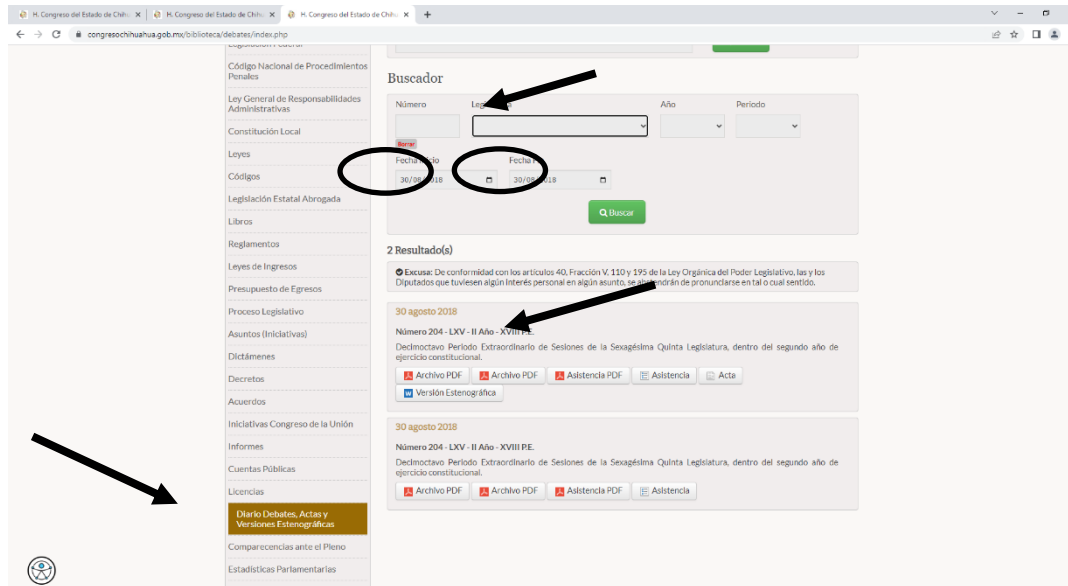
H. Congreso del Estado de Chih ×
H. Congreso del Estado de Chih ×
H. Congreso del Estado de Chih ×
+

congresochihuahua.gob.mx/biblioteca/debates/index.php

Legislación Federal
Código Nacional de Procedimientos Penales
Ley General de Responsabilidades Administrativas
Constitución Local
Leyes
Códigos
Legislación Estatal Abrogada
Libros
Reglamentos
Leyes de Ingresos
Presupuesto de Egresos
Proceso Legislativo
Asuntos (Iniciativas)
Dictámenes
Decretos
Acuerdos
Iniciativas Congreso de la Unión
Informes
Cuentas Públicas
Licencias
Diario Debates, Actas y Versiones Estenográficas
Comparecencias ante el Pleno
Estadísticas Parlamentarias

Buscador

Número
Le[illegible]
Año
Periodo
Borrar
Fecha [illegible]io
Fecha F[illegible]
30/0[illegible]18
30/0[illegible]2018
Buscar

2 Resultado(s)

Excusa: De conformidad con los artículos 40, Fracción V, 110 y 195 de la Ley Orgánica del Poder Legislativo, las y los Diputados que tuviesen algún interés personal en algún asunto, se a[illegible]ndrán de pronunciarse en tal o cual sentido.

30 agosto 2018
Número 204 - LXV - II Año - XVIII P.E.
Decimoctavo Periodo Extraordinario de Sesiones de la Sexagésima Quinta Legislatura, dentro del segundo año de ejercicio constitucional.
Archivo PDF
Archivo PDF
Asistencia PDF
Asistencia
Acta
Versión Estenográfica

30 agosto 2018
Número 204 - LXV - II Año - XVIII P.E.
Decimoctavo Periodo Extraordinario de Sesiones de la Sexagésima Quinta Legislatura, dentro del segundo año de ejercicio constitucional.
Archivo PDF
Archivo PDF
Asistencia PDF
Asistencia